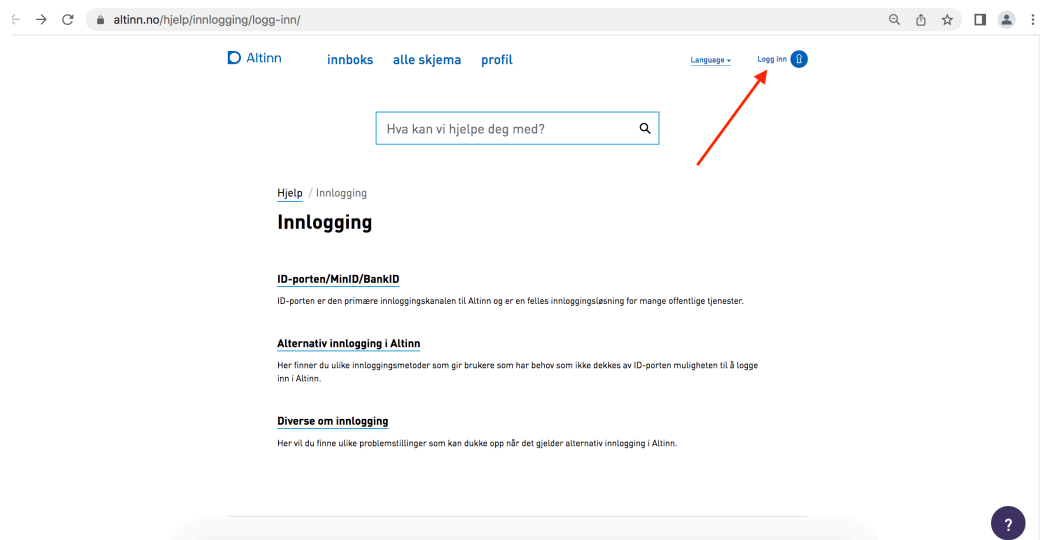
altinn.no/hjelp/innlogging/logg-inn/

Altinn innboks alle skjema profil Language Logg inn

Hva kan vi hjelpe deg med?

Hjelp / Innlogging

Innlogging

ID-porten/MinID/BankID

ID-porten er den primære innloggingskanalen til Altinn og er en felles innloggingsløsning for mange offentlige tjenester.

Alternativ innlogging i Altinn

Her finner du ulike innloggingsmetoder som gir brukere som har behov som ikke dekkes av ID-porten muligheten til å logge inn i Altinn.

Diverse om innlogging

Her vil du finne ulike problemstillinger som kan dukke opp når det gjelder alternativ innlogging i Altinn.

?